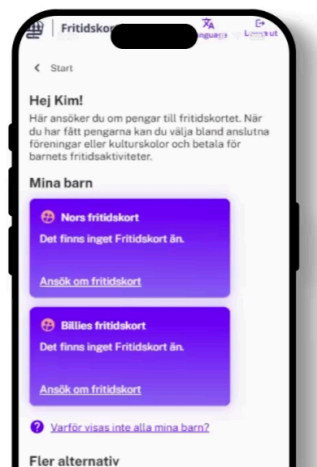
Fritidskor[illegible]

Language

Logga ut

< Start

Hej Kim!

Här ansöker du om pengar till fritidskortet. När du har fått pengarna kan du välja bland anslutna föreningar eller kulturskolor och betala för barnets fritidsaktiviteter.

Mina barn

Nors fritidskort

Det finns inget Fritidskort än.

Ansök om fritidskort

Billies fritidskort

Det finns inget Fritidskort än.

Ansök om fritidskort

Varför visas inte alla mina barn?

Fler alternativ